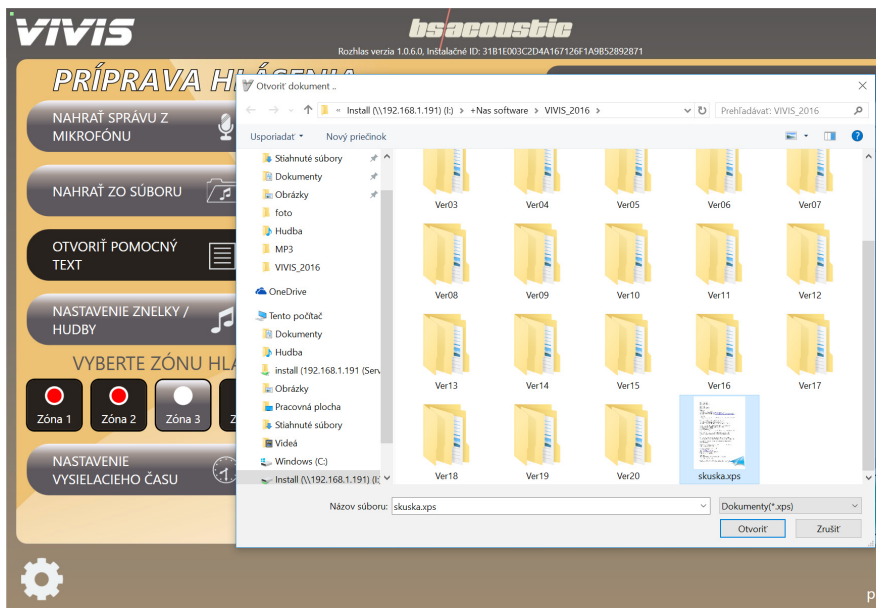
VIVIS

bsacoustic

Rozhlas verzia 1.0.6.0, Inštalačné ID: 31B1E003C2D4A167126F1A9B52892871

PRÍPRAVA HLÁSENIA

NAHRAŤ SPRÁVU Z MIKROFÓNU

NAHRAŤ ZO SÚBORU

OTVORIŤ POMOCNÝ TEXT

NASTAVENIE ZNELKY / HUDBY

VYBERTE ZÓNU HLA

Zóna 1
Zóna 2
Zóna 3

NASTAVENIE VYSIELACIEHO ČASU

Otvoriť dokument ..

« Install (\\192.168.1.191) (I:) › +Nas software › VIVIS_2016 ›

Prehľadávať: VIVIS_2016

Usporiadať ▾
Nový priečinok

Stiahnuté súbory
Dokumenty
Obrázky
foto
Hudba
MP3
VIVIS_2016
OneDrive
Tento počítač
Dokumenty
Hudba
install (192.168.1.191 (Serv
Obrázky
Pracovná plocha
Stiahnuté súbory
Videá
Windows (C:)
Install (\\192.168.1.191) (I:

Ver03
Ver04
Ver05
Ver06
Ver07
Ver08
Ver09
Ver10
Ver11
Ver12
Ver13
Ver14
Ver15
Ver16
Ver17
Ver18
Ver19
Ver20
skuska.xps

Názov súboru: skuska.xps
Dokumenty(*.xps)
Otvoriť
Zrušiť

P